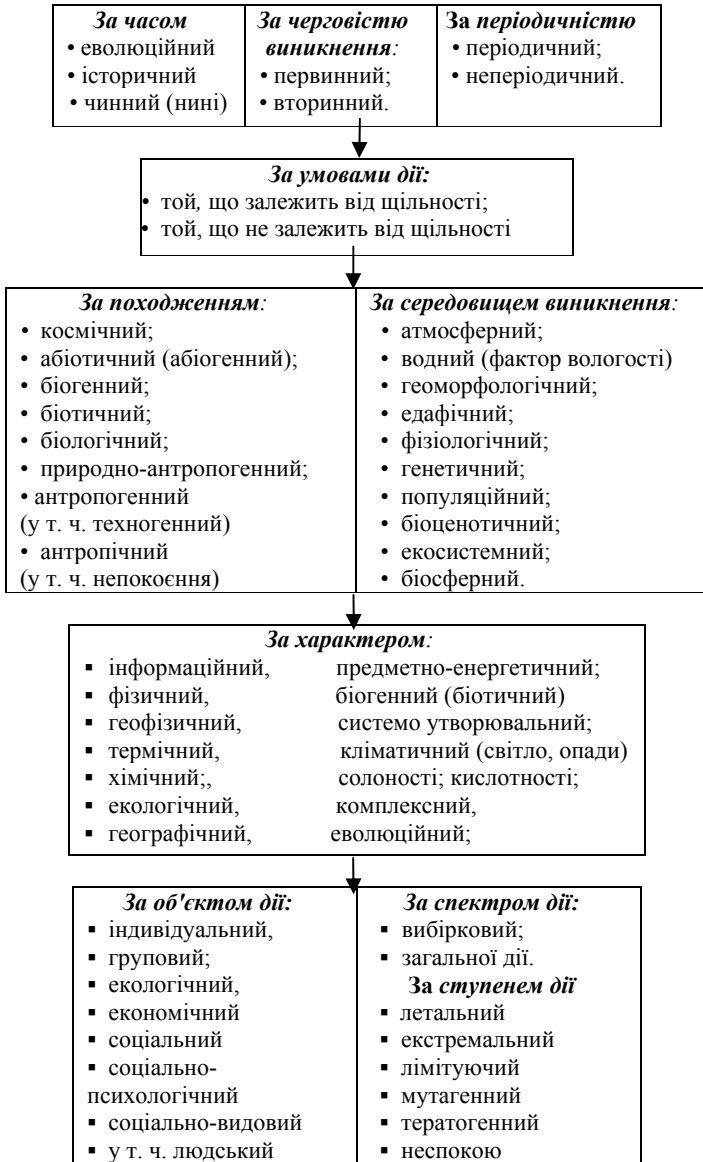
**За часом**
• еволюційний
• історичний
• чинний (нині)

**За черговістю виникнення:**
• первинний;
• вторинний.

**За періодичністю**
• періодичний;
• неперіодичний.

**За умовами дії:**
• той, що залежить від щільності;
• той, що не залежить від щільності

**За походженням:**
• космічний;
• абіотичний (абіогенний);
• біогенний;
• біотичний;
• біологічний;
• природно-антропогенний;
• антропогенний (у т. ч. техногенний)
• антропічний (у т. ч. непокоєння)

**За середовищем виникнення:**
• атмосферний;
• водний (фактор вологості)
• геоморфологічний;
• едафічний;
• фізіологічний;
• генетичний;
• популяційний;
• біоценотичний;
• екосистемний;
• біосферний.

**За характером:**
▪ інформаційний, предметно-енергетичний;
▪ фізичний, біогенний (біотичний)
▪ геофізичний, системо утворювальний;
▪ термічний, кліматичний (світло, опади)
▪ хімічний;, солоності; кислотності;
▪ екологічний, комплексний,
▪ географічний, еволюційний;

**За об'єктом дії:**
▪ індивідуальний,
▪ груповий;
▪ екологічний,
▪ економічний
▪ соціальний
▪ соціально-психологічний
▪ соціально-видовий
▪ у т. ч. людський

**За спектром дії:**
▪ вибірковий;
▪ загальної дії.
**За ступенем дії**
▪ летальний
▪ екстремальний
▪ лімітуючий
▪ мутагенний
▪ тератогенний
▪ неспокою